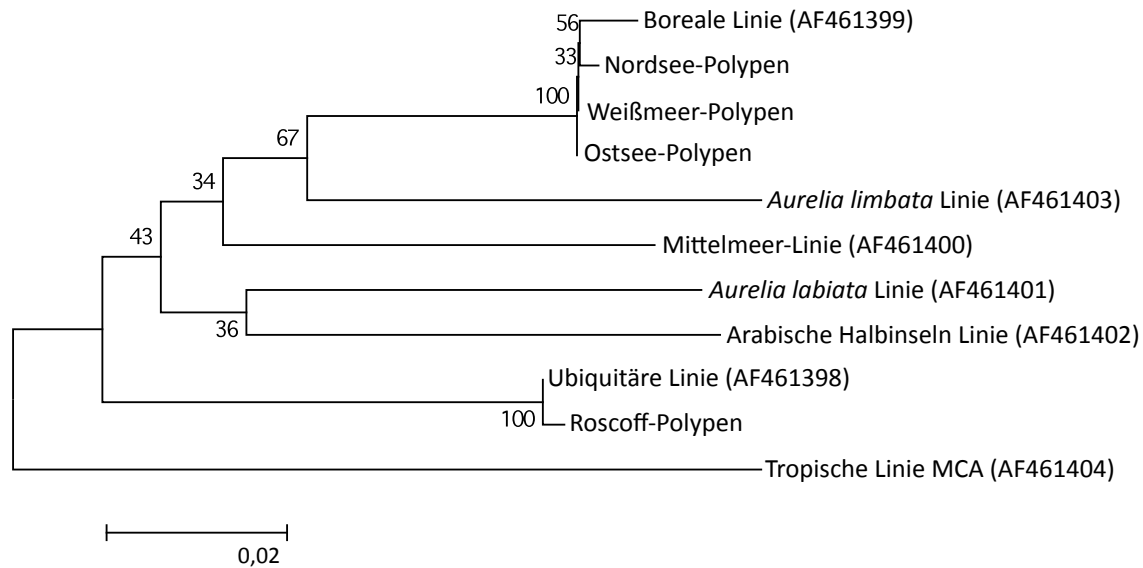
56 Boreale Linie (AF461399)
33 Nordsee-Polypen
100 Weißmeer-Polypen
Ostsee-Polypen
67
34 *Aurelia limbata* Linie (AF461403)
43 Mittelmeer-Linie (AF461400)
*Aurelia labiata* Linie (AF461401)
36 Arabische Halbinseln Linie (AF461402)
Ubiquitäre Linie (AF461398)
100 Roscoff-Polypen
Tropische Linie MCA (AF461404)

0,02